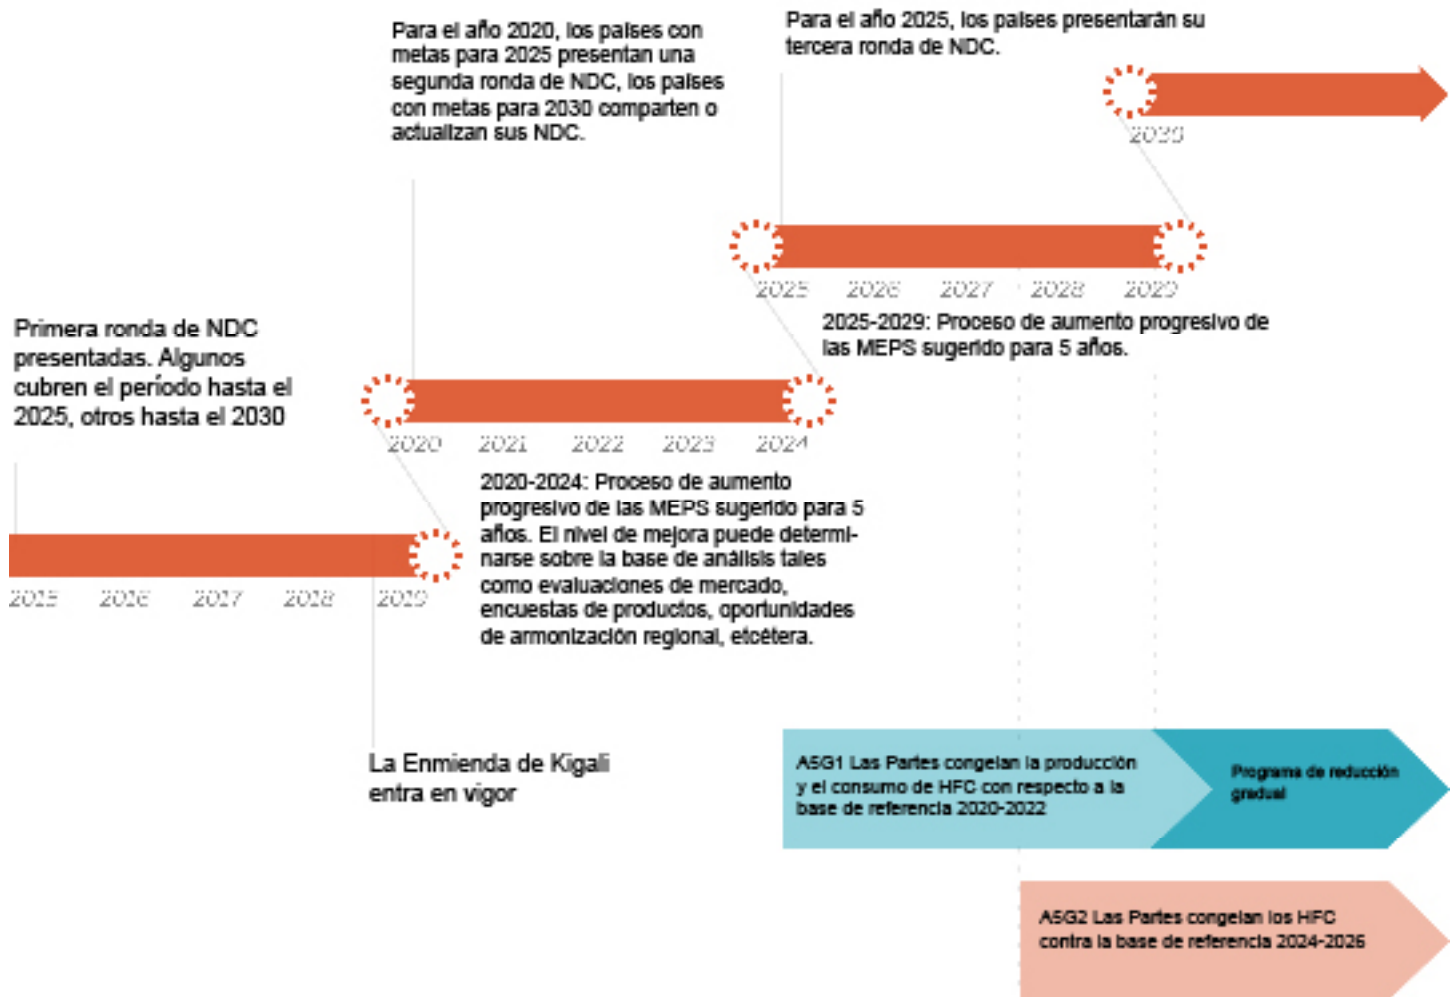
Para el año 2020, los países con metas para 2025 presentan una segunda ronda de NDC, los países con metas para 2030 comparten o actualizan sus NDC.

Para el año 2025, los países presentarán su tercera ronda de NDC.

2030

2025 2026 2027 2028 2029

2025-2029: Proceso de aumento progresivo de las MEPS sugerido para 5 años.

Primera ronda de NDC presentadas. Algunos cubren el período hasta el 2025, otros hasta el 2030

2020 2021 2022 2023 2024

2020-2024: Proceso de aumento progresivo de las MEPS sugerido para 5 años. El nivel de mejora puede determinarse sobre la base de análisis tales como evaluaciones de mercado, encuestas de productos, oportunidades de armonización regional, etcétera.

2015 2016 2017 2018 2019

La Enmienda de Kigali entra en vigor

A5G1 Las Partes congelan la producción y el consumo de HFC con respecto a la base de referencia 2020-2022

Programa de reducción gradual

A5G2 Las Partes congelan los HFC contra la base de referencia 2024-2026